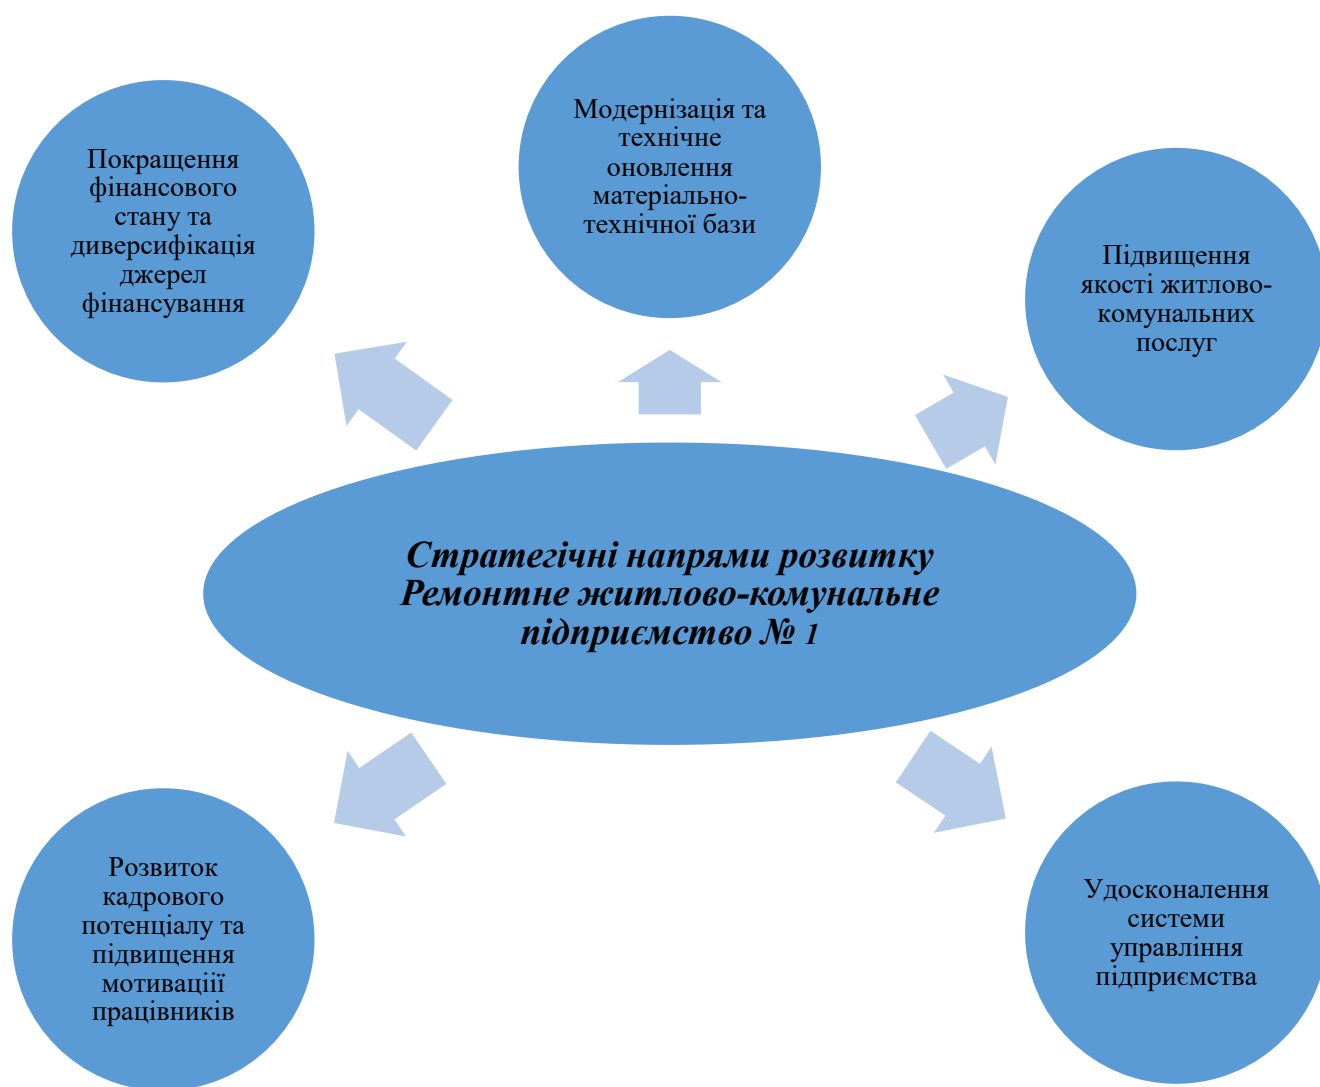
Покращення фінансового стану та диверсифікація джерел фінансування

Модернізація та технічне оновлення матеріально-технічної бази

Підвищення якості житлово-комунальних послуг

Стратегічні напрями розвитку Ремонтне житлово-комунальне підприємство № 1

Розвиток кадрового потенціалу та підвищення мотивації працівників

Удосконалення системи управління підприємства